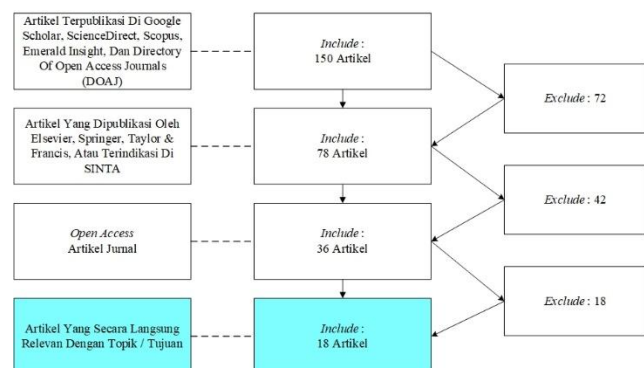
Artikel Terpublikasi Di Google Scholar, ScienceDirect, Scopus, Emerald Insight, Dan Directory Of Open Access Journals (DOAJ)

Include :
150 Artikel

Exclude : 72

Artikel Yang Dipublikasi Oleh Elsevier, Springer, Taylor & Francis, Atau Terindikasi Di SINTA

Include :
78 Artikel

Exclude : 42

Open Access
Artikel Jurnal

Include :
36 Artikel

Exclude : 18

Artikel Yang Secara Langsung Relevan Dengan Topik / Tujuan

Include :
18 Artikel